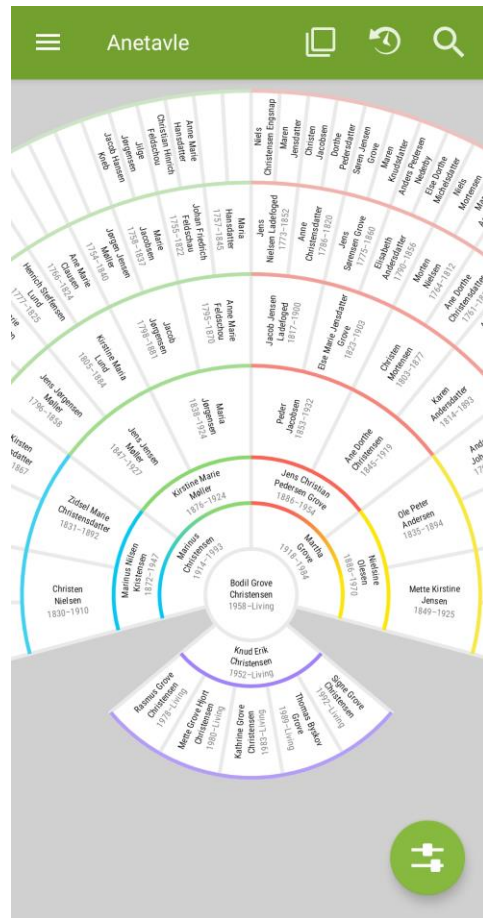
Anetavle

Bodil Grove Christensen
1958–Living

Marinus Christensen
1914–1993

Martha Grove
1918–1984

Kirstine Marie Møller
1876–1924

Jens Christian Pedersen Grove
1886–1954

Marinus Nilsen Christensen
1872–1947

Nielsine Olesen
1880–1970

Christen Nielsen
1830–1910

Zidsel Marie Christensdatter
1831–1892

Jens Jensen Møller
1847–1927

Maria Jørgensen
1839–1934

Peder Jacobsen
1853–1932

Ane Dorthe Christensen
1845–1919

Ole Peter Andersen
1835–1894

Mette Kirstine Jensen
1849–1925

Kirstine Andersdatter
1867

Jens Jørgensen Møller
1796–1858

Kirstine Marria Lund
1805–1884

Jacob Jørgensen
1798–1881

Anne Marie Feldschou
1795–1870

Jacob Jensen Ladefoged
1817–1900

Else Marie Jensdatter Grove
1823–1903

Christen Mortensen
1805–1877

Karen Andersdatter
1814–1893

Henrich Steffensen Lund
1777–1825

Ane Marie Clausen
1766–1824

Jørgen Jensen Møller
1754–1840

Marie Jacobsen
1758–1837

Johan Friedrich Feldschou
1755–1822

Maria Hansdatter
1757–1845

Jens Nielsen Ladefoged
1773–1852

Anne Christensdatter
1786–1820

Jens Sørensen Grove
1776–1860

Elisabeth Andersdatter
1790–1856

Morten Nielsen
1764–1812

Ane Dorthe Christensdatter
1761–

Jacob Hansen Kneb

Jørgensen

Christian Heinrich Feldschou

Anne Marie Hansdatter

Niels Christensen Engsnap

Maren Jensdatter

Christen Jacobsen

Dorthe Pedersdatter

Søren Jensen Grove

Maren Knudsdatter

Anders Pedersen Nedenby

Else Dorthe Michelsdatter

Niels Mortensen

Knud Erik Christensen
1952–Living

Rasmus Grove Christensen
1978–Living

Mette Grove Hjort Christensen
1980–Living

Kathrine Grove Christensen
1983–Living

Thomas Byskov Grove
1989–Living

Signe Grove Christensen
1992–Living